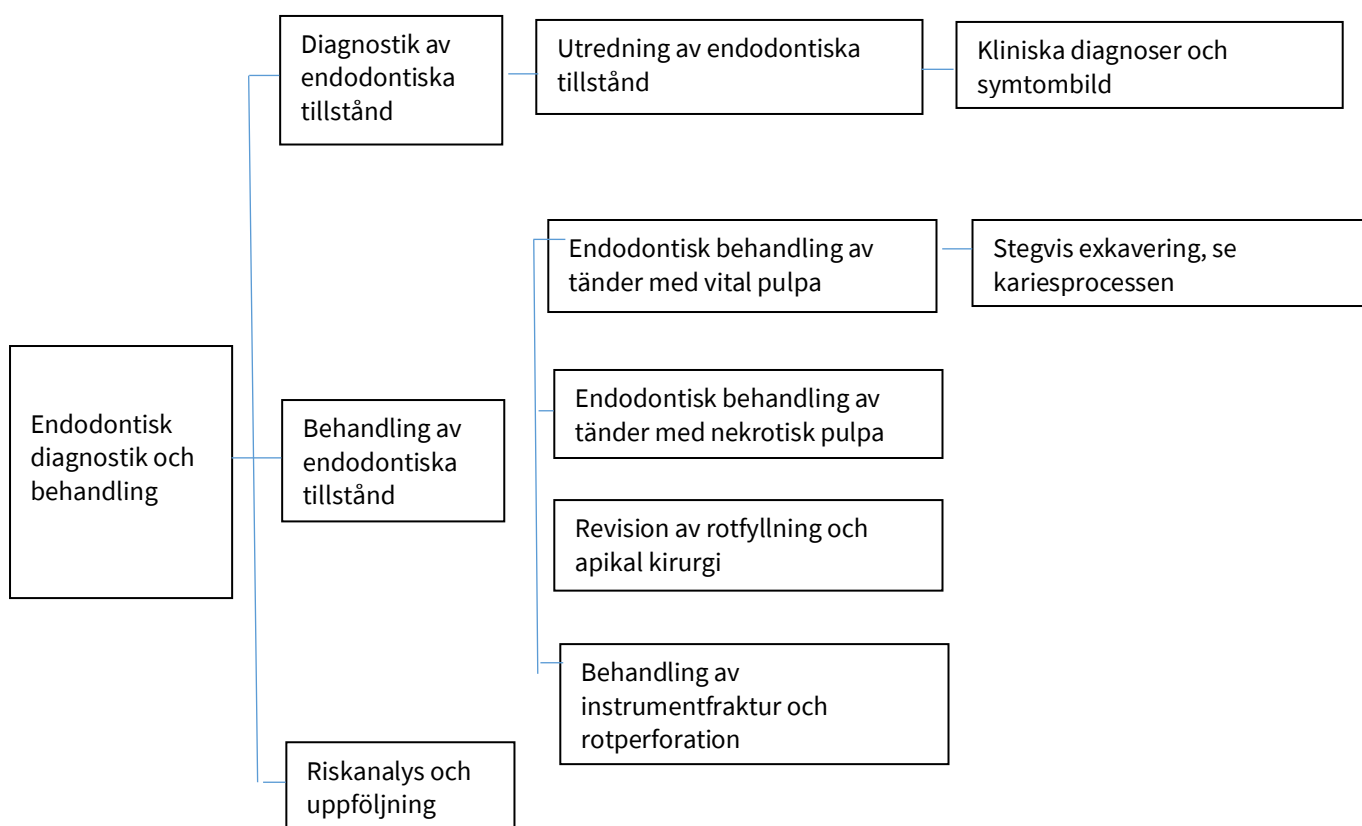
Endodontisk diagnostik och behandling

Diagnostik av endodontiska tillstånd

Utredning av endodontiska tillstånd

Kliniska diagnoser och symtombild

Behandling av endodontiska tillstånd

Endodontisk behandling av tänder med vital pulpa

Stegvis exkavering, se kariesprocessen

Endodontisk behandling av tänder med nekrotisk pulpa

Revision av rotfyllning och apikal kirurgi

Behandling av instrumentfraktur och rotperforation

Riskanalys och uppföljning